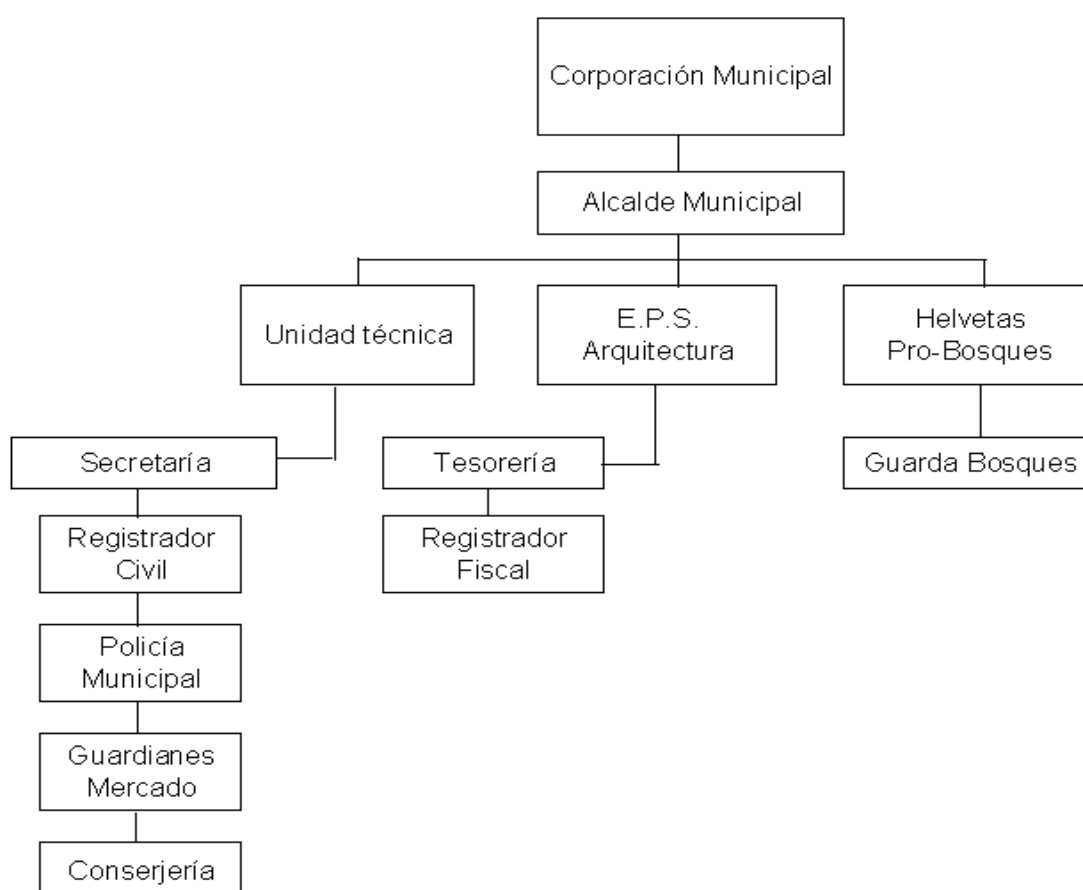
Corporación Municipal

Alcalde Municipal

Unidad técnica

E.P.S. Arquitectura

Helvetas Pro-Bosques

Secretaría

Tesorería

Guarda Bosques

Registrador Civil

Registrador Fiscal

Policía Municipal

Guardianes Mercado

Conserjería